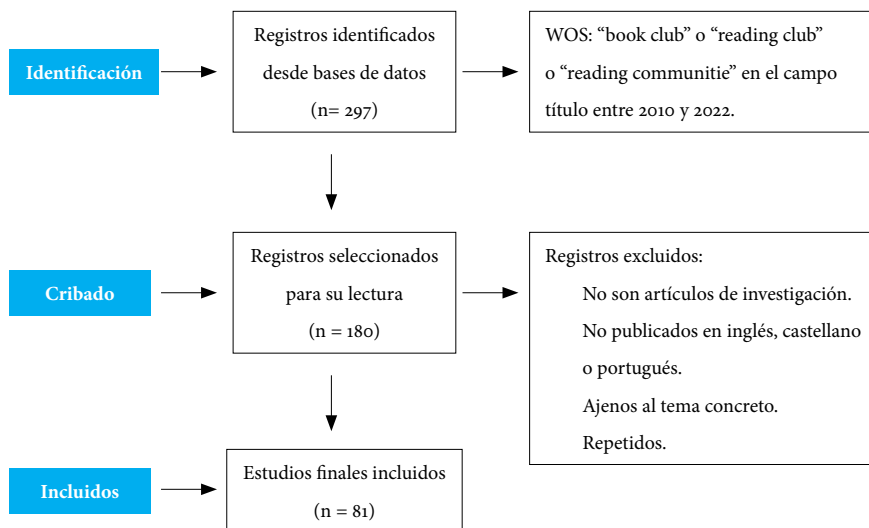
Identificación

Registros identificados desde bases de datos (n= 297)

WOS: “book club” o “reading club” o “reading communitie” en el campo título entre 2010 y 2022.

Cribado

Registros seleccionados para su lectura (n = 180)

Registros excluidos:

No son artículos de investigación.

No publicados en inglés, castellano o portugués.

Ajenos al tema concreto.

Repetidos.

Incluidos

Estudios finales incluidos (n = 81)